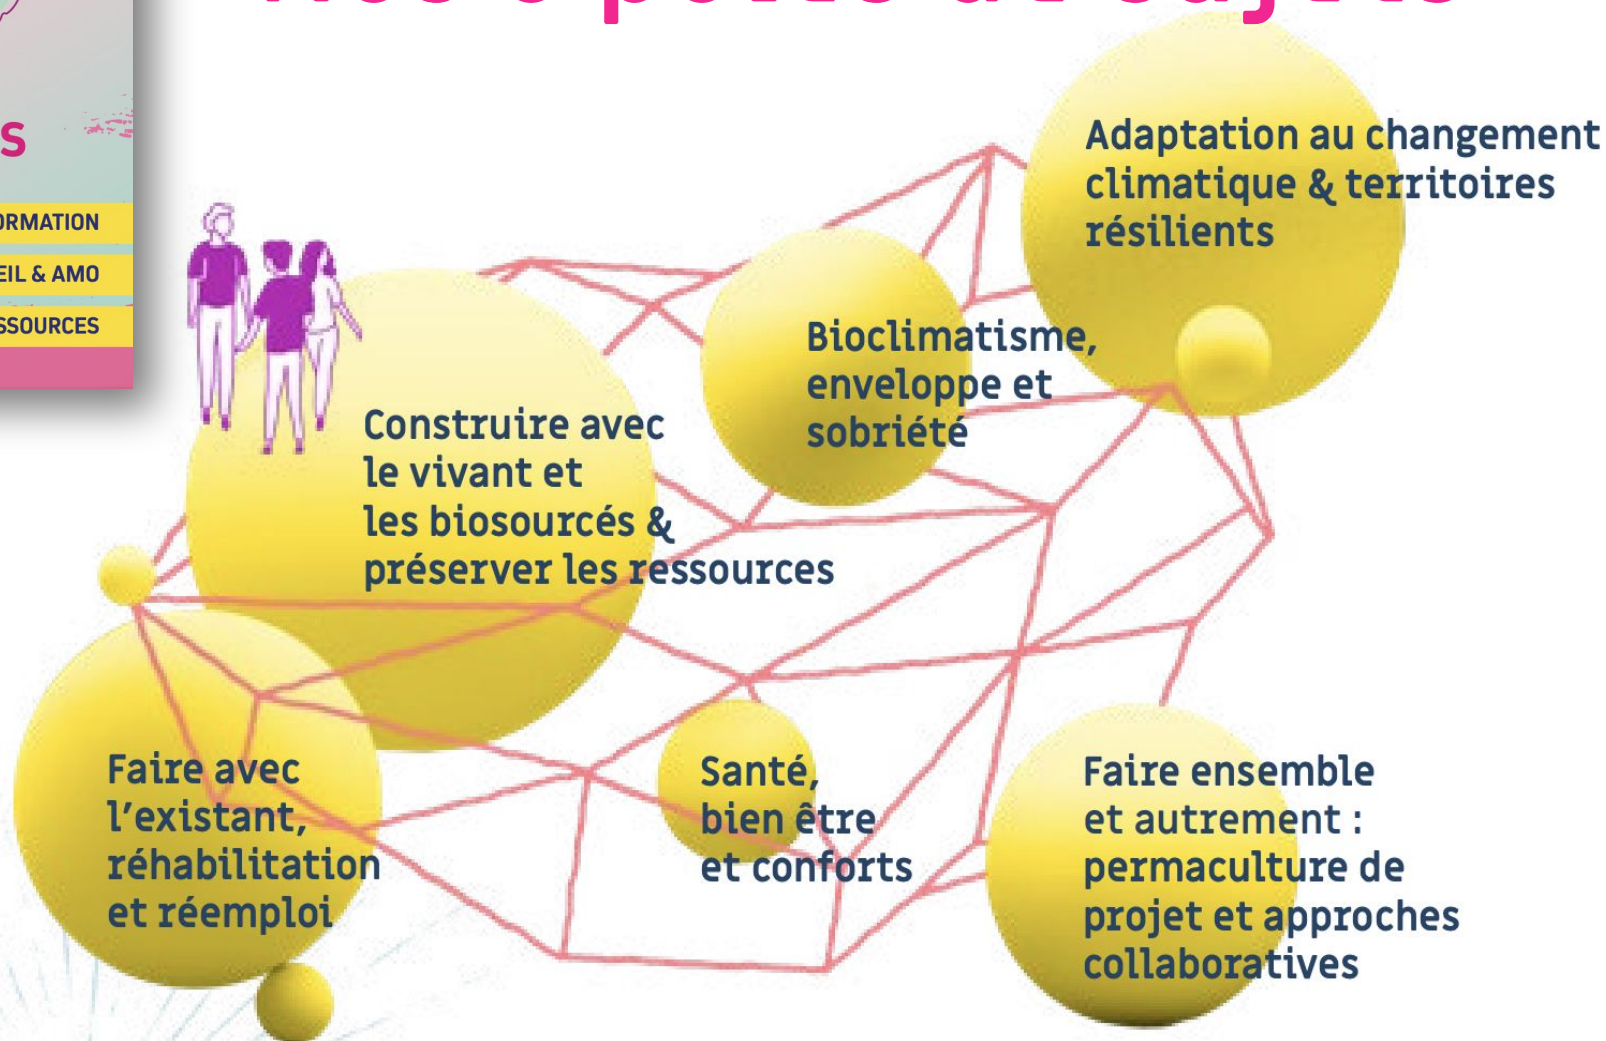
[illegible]

S

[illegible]RMATION

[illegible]EIL & AMO

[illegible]SSOURCES

Adaptation au changement climatique & territoires résilients

Bioclimatisme, enveloppe et sobriété

Construire avec le vivant et les biosourcés & préserver les ressources

Faire avec l'existant, réhabilitation et réemploi

Santé, bien être et conforts

Faire ensemble et autrement : permaculture de projet et approches collaboratives